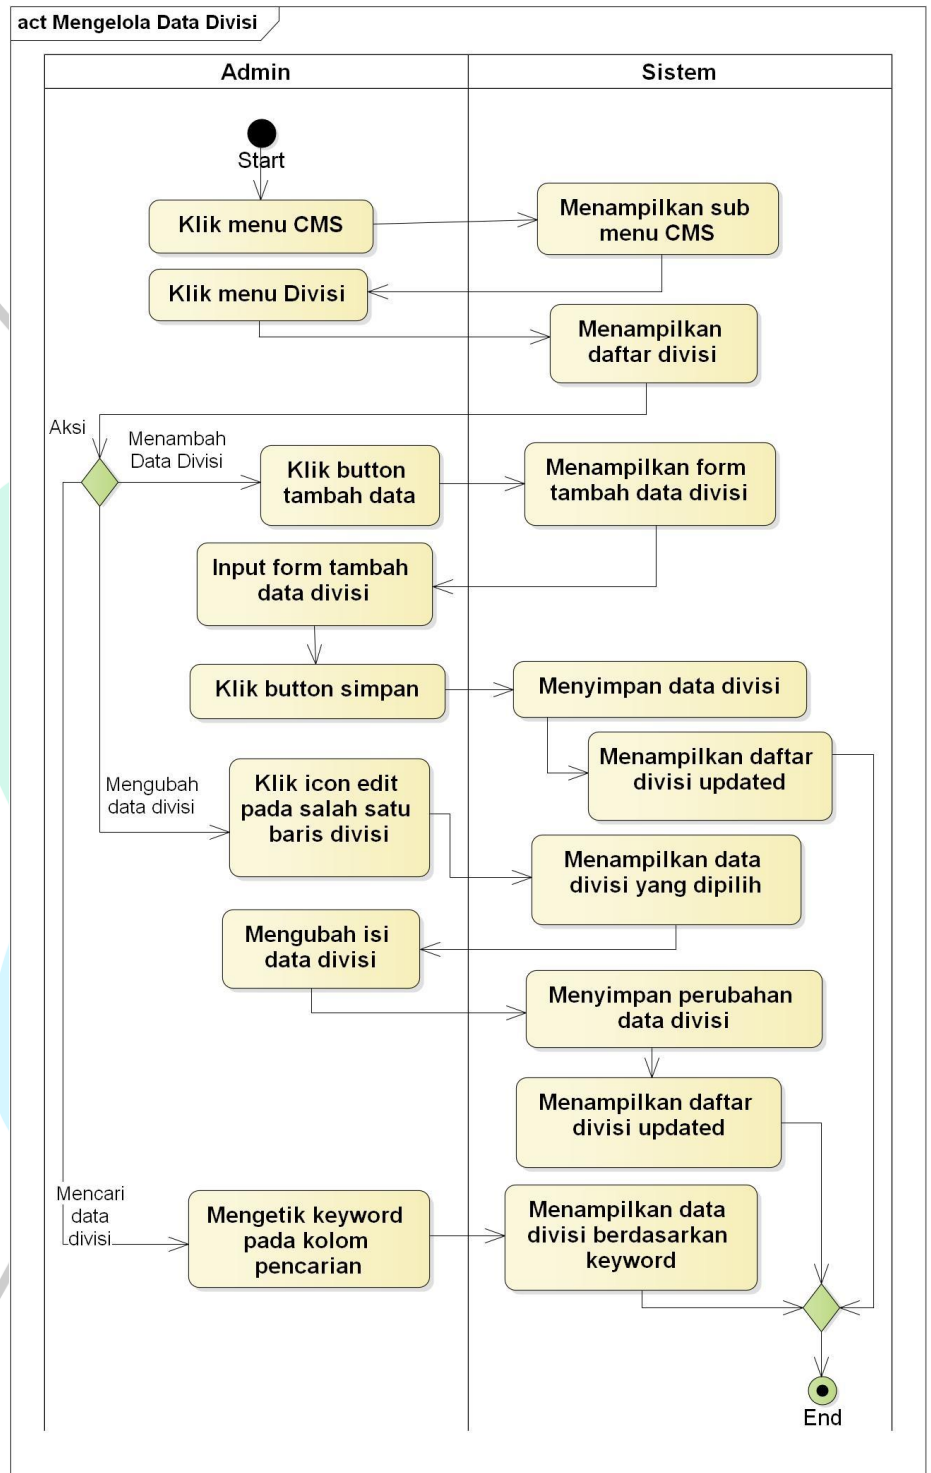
act Mengelola Data Divisi

Admin

Sistem

Start

Klik menu CMS

Menampilkan sub menu CMS

Klik menu Divisi

Menampilkan daftar divisi

Aksi

Menambah Data Divisi

Klik button tambah data

Menampilkan form tambah data divisi

Input form tambah data divisi

Klik button simpan

Menyimpan data divisi

Menampilkan daftar divisi updated

Mengubah data divisi

Klik icon edit pada salah satu baris divisi

Menampilkan data divisi yang dipilih

Mengubah isi data divisi

Menyimpan perubahan data divisi

Menampilkan daftar divisi updated

Mencari data divisi

Mengetik keyword pada kolom pencarian

Menampilkan data divisi berdasarkan keyword

End